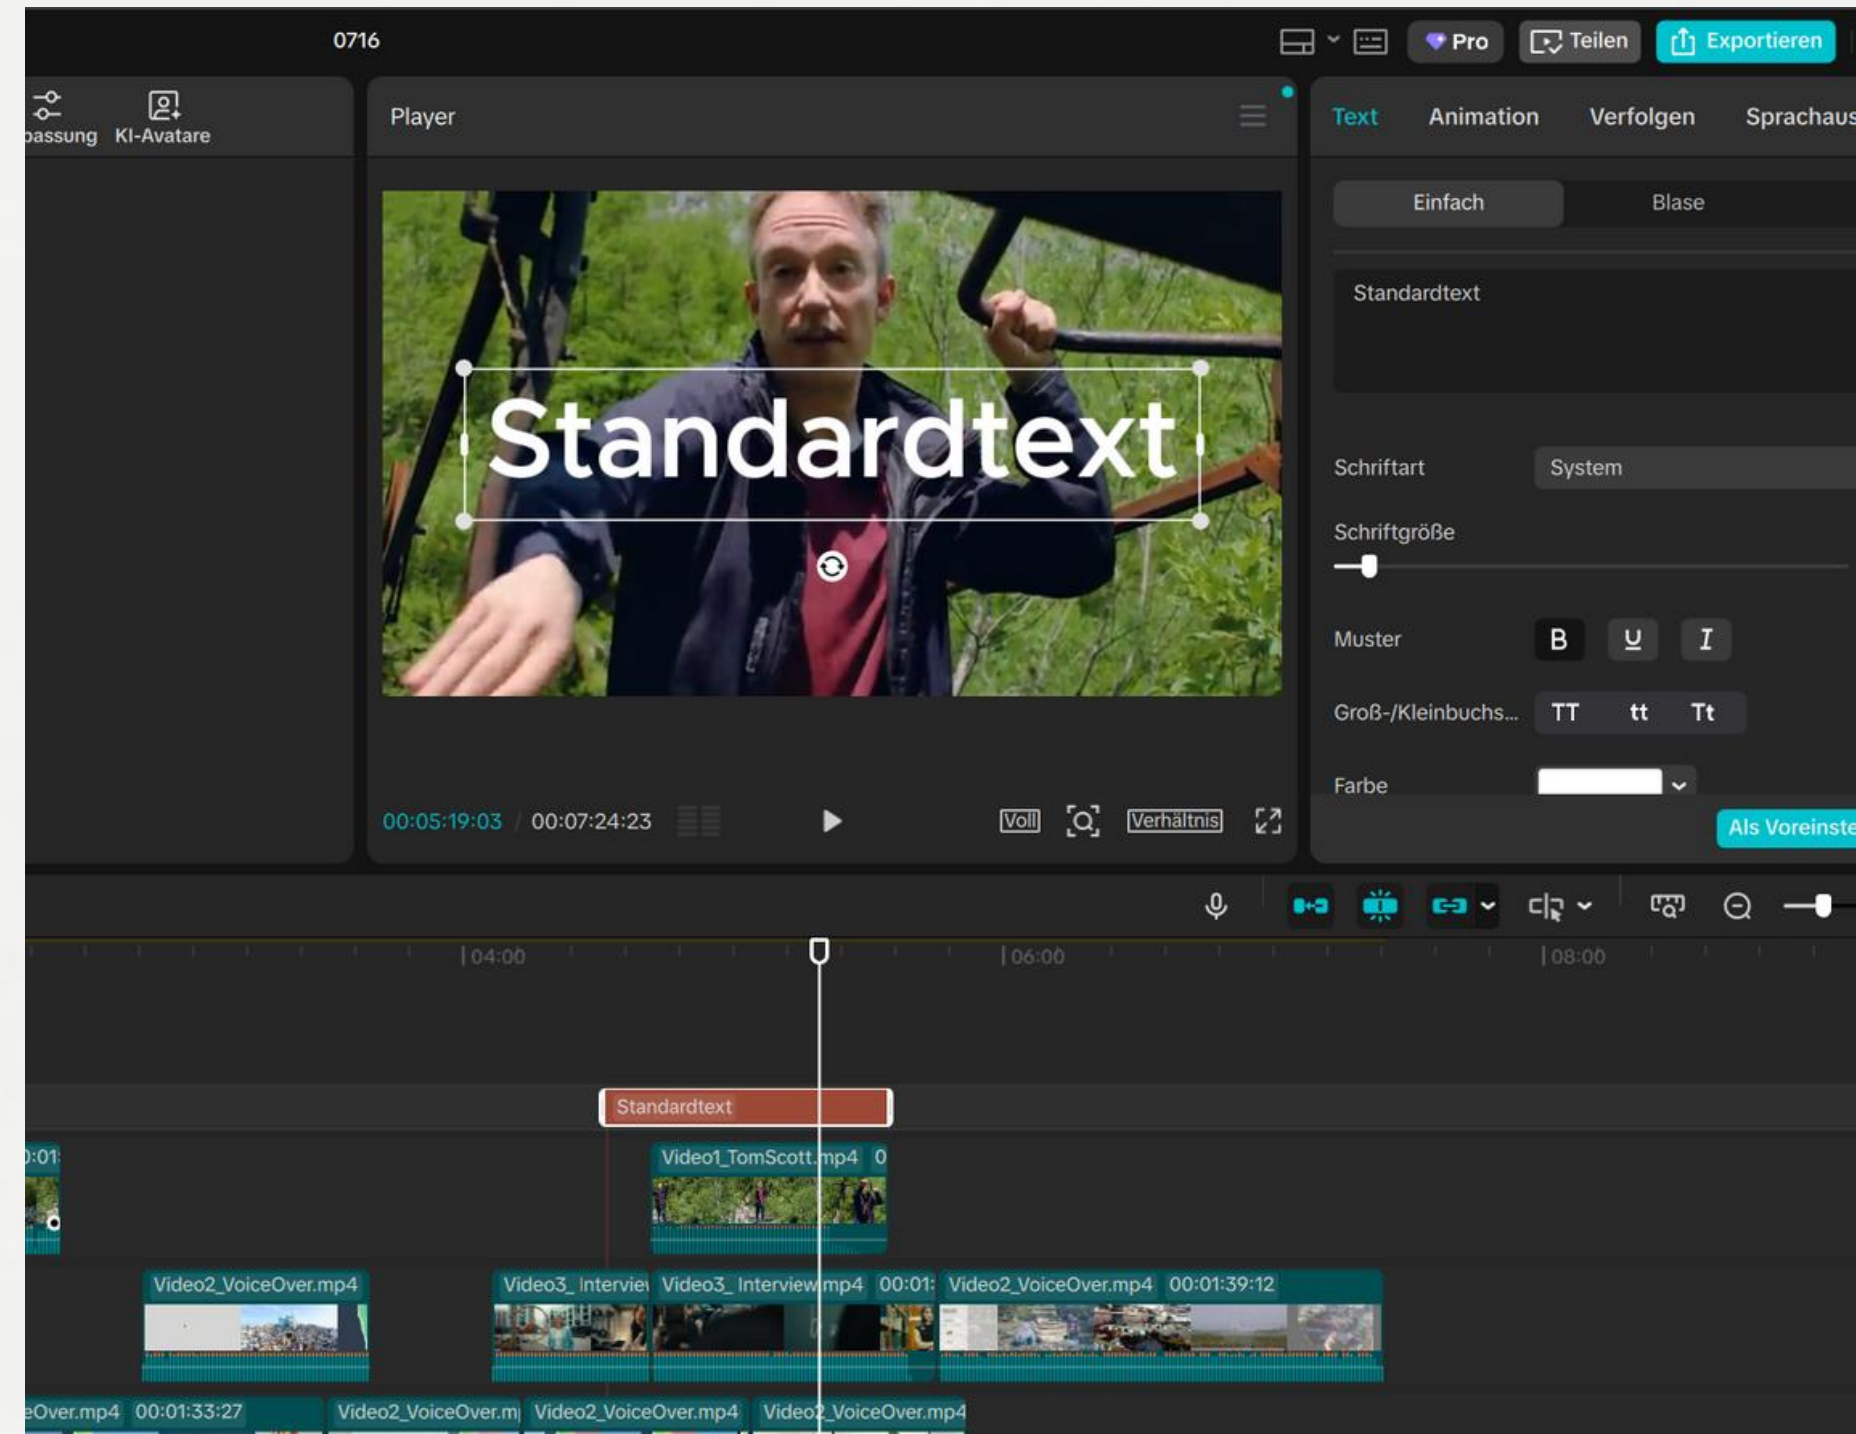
0716

Pro Teilen Exportieren

passung KI-Avatare

Player

Standardtext

00:05:19:03 / 00:07:24:23

Voll Verhältnis

Text Animation Verfolgen Sprachaus

Einfach Blase

Standardtext

Schriftart System

Schriftgröße

Muster B U I

Groß-/Kleinbuchs... TT tt Tt

Farbe

Als Voreinste

04:00 06:00 08:00

Standardtext

0:01

Video1_TomScott.mp4 0

Video2_VoiceOver.mp4

Video3_Intervie

Video3_Interview.mp4 00:01:

Video2_VoiceOver.mp4 00:01:39:12

eOver.mp4 00:01:33:27

Video2_VoiceOver.m

Video2_VoiceOver.mp4

Video2_VoiceOver.mp4